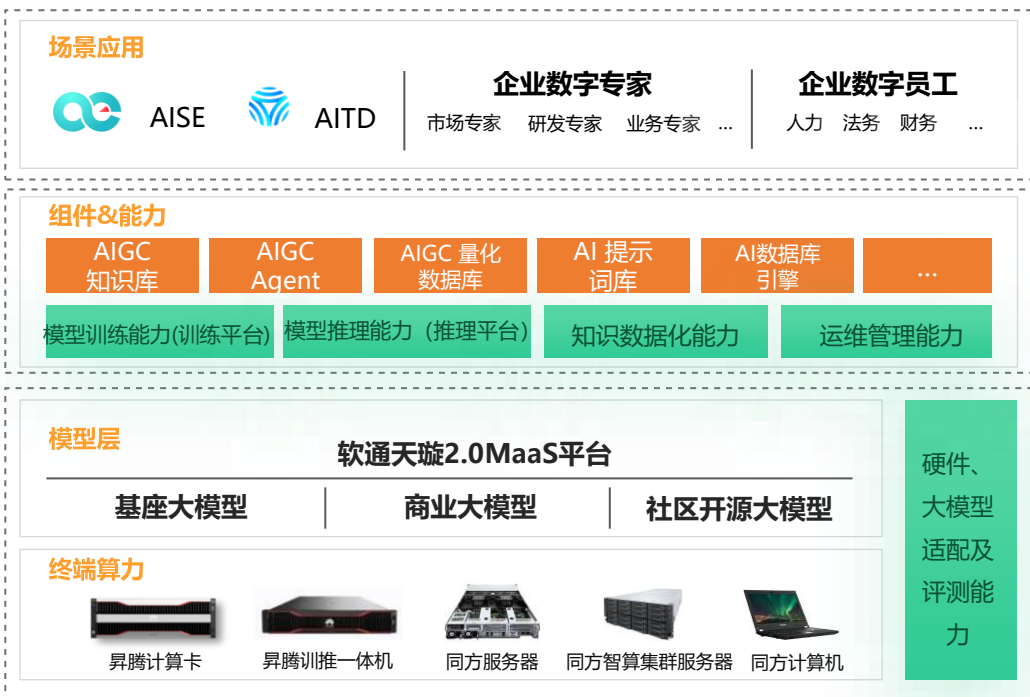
场景应用

AISE AITD

企业数字专家
市场专家 研发专家 业务专家 …

企业数字员工
人力 法务 财务 …

组件&能力

AIGC 知识库

AIGC Agent

AIGC 量化数据库

AI 提示词库

AI数据库引擎

…

模型训练能力(训练平台)

模型推理能力（推理平台）

知识数据化能力

运维管理能力

模型层

软通天璇2.0MaaS平台

基座大模型

商业大模型

社区开源大模型

终端算力

昇腾计算卡

昇腾训推一体机

同方服务器

同方智算集群服务器

同方计算机

硬件、大模型适配及评测能力